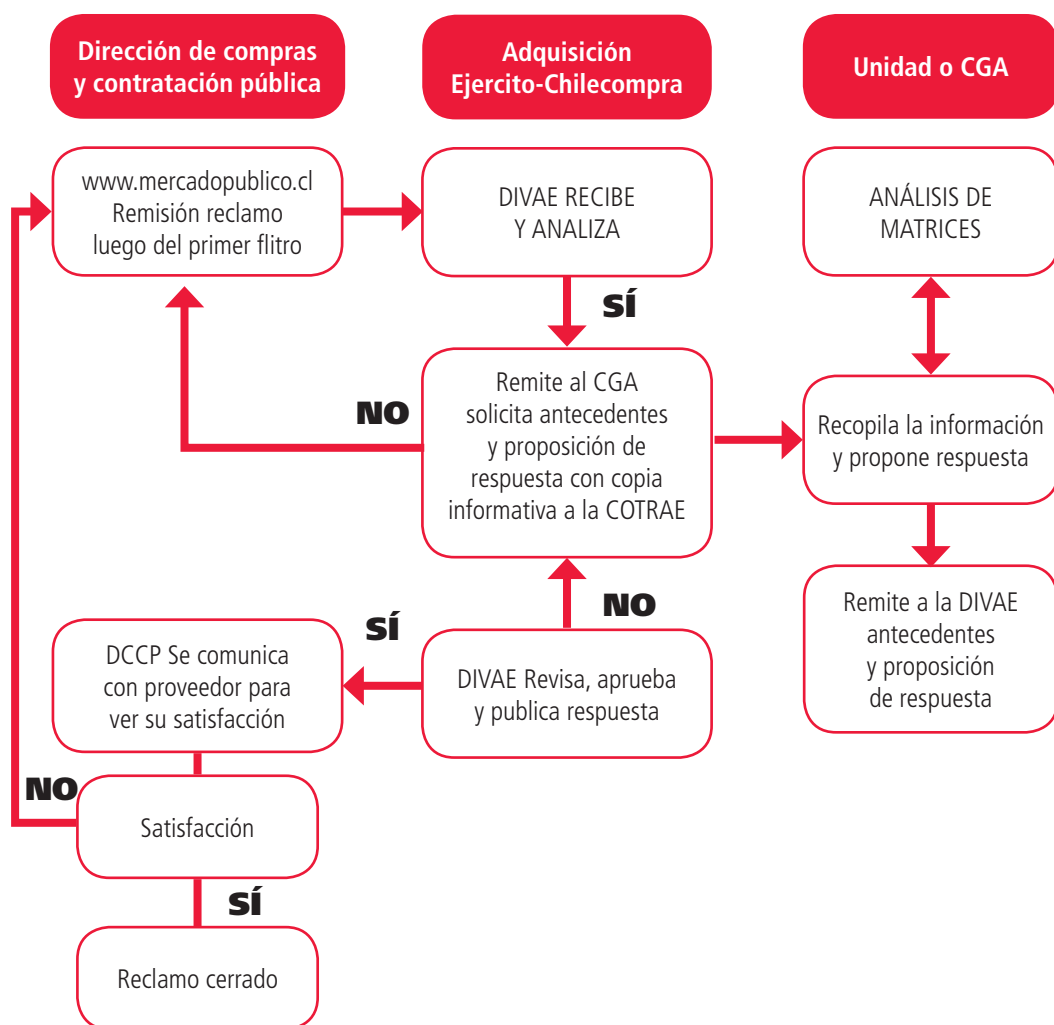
Dirección de compras y contratación pública

Adquisición Ejercito-Chilecompra

Unidad o CGA

www.mercadopublico.cl Remisión reclamo luego del primer flitro

DIVAE RECIBE Y ANALIZA

ANÁLISIS DE MATRICES

SÍ

NO

Remite al CGA solicita antecedentes y proposición de respuesta con copia informativa a la COTRAE

Recopila la información y propone respuesta

Remite a la DIVAE antecedentes y proposición de respuesta

NO

SÍ

DCCP Se comunica con proveedor para ver su satisfacción

DIVAE Revisa, aprueba y publica respuesta

NO

Satisfacción

SÍ

Reclamo cerrado